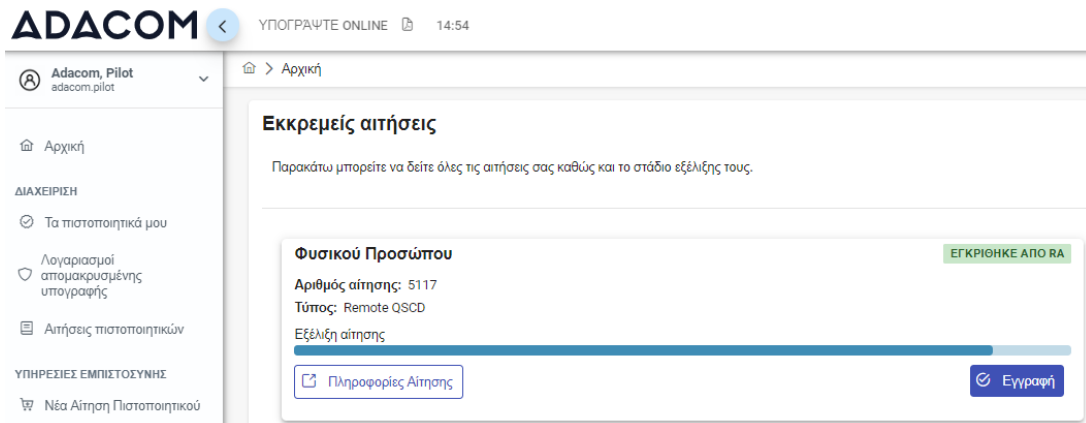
ADACOM

ΥΠΟΓΡΑΨΤΕ ONLINE 14:54

Adacom, Pilot
adacom.pilot

Αρχική

ΔΙΑΧΕΙΡΙΣΗ

Τα πιστοποιητικά μου

Λογαριασμοί απομακρυσμένης υπογραφής

Αιτήσεις πιστοποιητικών

ΥΠΗΡΕΣΙΕΣ ΕΜΠΙΣΤΟΣΥΝΗΣ

Νέα Αίτηση Πιστοποιητικού

> Αρχική

Εκκρεμείς αιτήσεις

Παρακάτω μπορείτε να δείτε όλες τις αιτήσεις σας καθώς και το στάδιο εξέλιξης τους.

Φυσικού Προσώπου

ΕΓΚΡΙΘΗΚΕ ΑΠΟ RA

Αριθμός αίτησης: 5117

Τύπος: Remote QSCD

Εξέλιξη αίτησης

Πληροφορίες Αίτησης

Εγγραφή